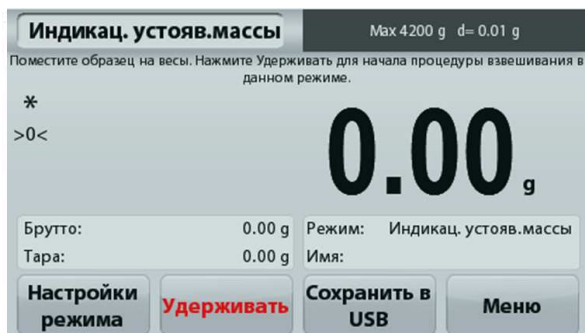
Индикац. устояв.массы

Max 4200 g d= 0.01 g

Поместите образец на весы. Нажмите Удерживать для начала процедуры взвешивания в данном режиме.

*

>0<

0.00 g

| Брутто: | 0.00 g | Режим: | Индикац. устояв.массы |
|---|---|---|---|
| Тара: | 0.00 g | Имя: | |

Настройки режима

Удерживать

Сохранить в USB

Меню